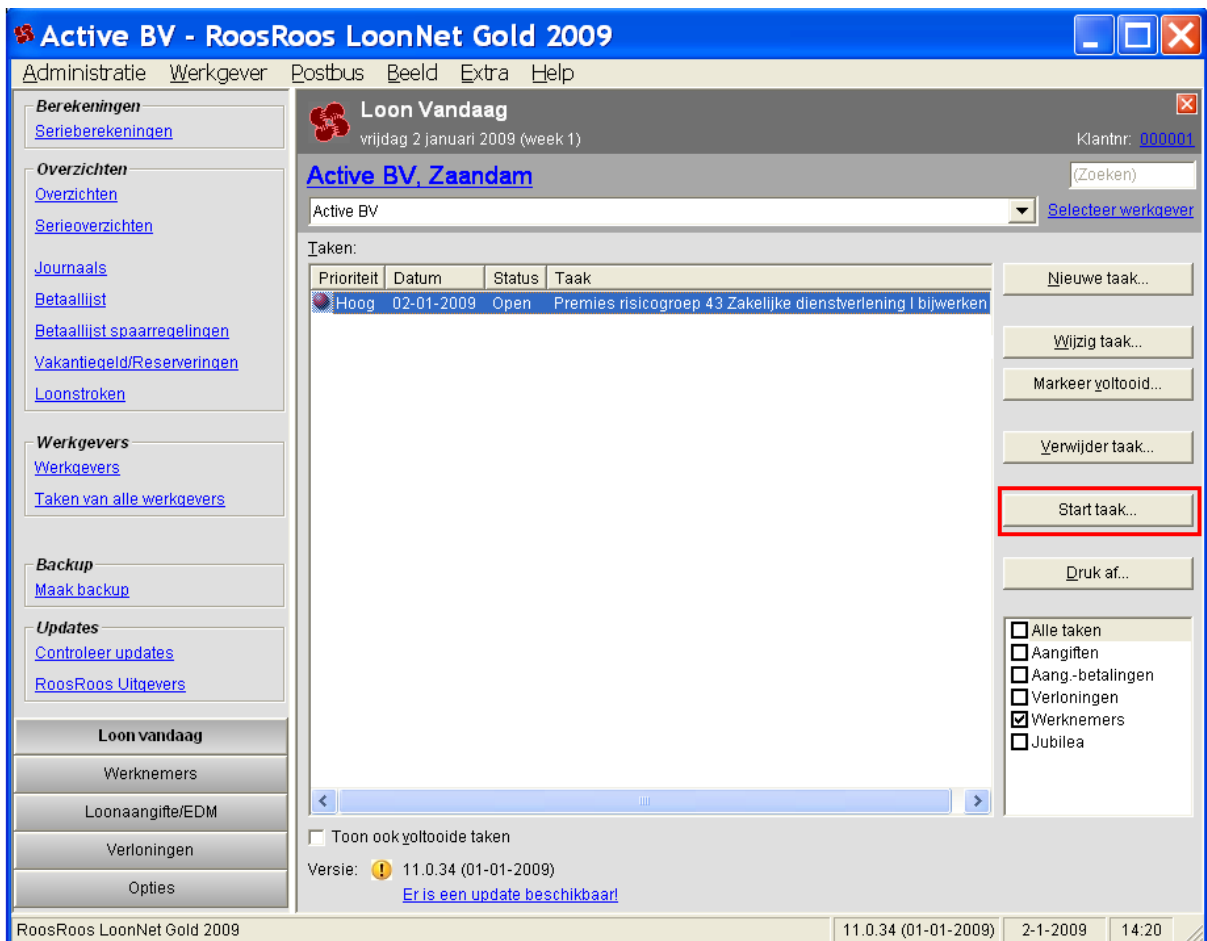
Active BV - RoosRoos LoonNet Gold 2009

Administratie Werkgever Postbus Beeld Extra Help

Berekeningen
Serieberekeningen

Overzichten
Overzichten
Serieoverzichten

Journaals
Betaallijst
Betaallijst spaarregelingen
Vakantiegeld/Reserveringen
Loonstroken

Werkgevers
Werkgevers
Taken van alle werkgevers

Backup
Maak backup

Updates
Controleer updates
RoosRoos Uitgevers

Loon vandaag
Werknemers
Loonaangifte/EDM
Verloningen
Opties

Loon Vandaag
vrijdag 2 januari 2009 (week 1)
Klantnr: 000001

Active BV, Zaandam
(Zoeken)
Active BV
Selecteer werkgever

Taken:

| Prioriteit | Datum | Status | Taak |
|---|---|---|---|
| Hoog | 02-01-2009 | Open | Premies risicogroep 43 Zakelijke dienstverlening I bijwerken |

Nieuwe taak...
Wijzig taak...
Markeer voltooid...
Verwijder taak...
Start taak...
Druk af...

Alle taken
Aangiften
Aang.-betalingen
Verloningen
Werknemers
Jubilea

Toon ook voltooide taken

Versie: 11.0.34 (01-01-2009)
Er is een update beschikbaar!

RoosRoos LoonNet Gold 2009 | 11.0.34 (01-01-2009) | 2-1-2009 | 14:20